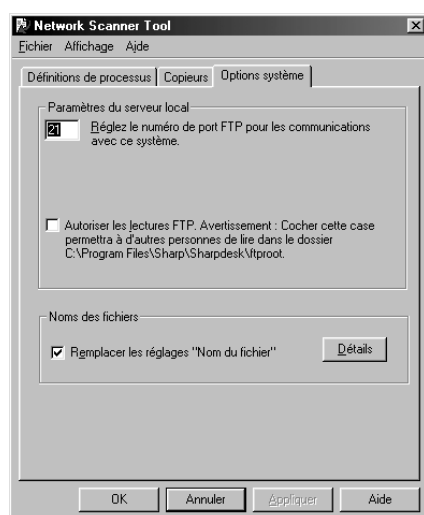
Network Scanner Tool

Fichier Affichage Aide

Définitions de processus | Copieurs | Options système

Paramètres du serveur local

21 Réglez le numéro de port FTP pour les communications avec ce système.

Autoriser les lectures FTP. Avertissement : Cocher cette case permettra à d'autres personnes de lire dans le dossier C:\Program Files\Sharp\Sharpdesk\ftproot.

Noms des fichiers

Remplacer les réglages "Nom du fichier"

Détails

OK Annuler Appliquer Aide